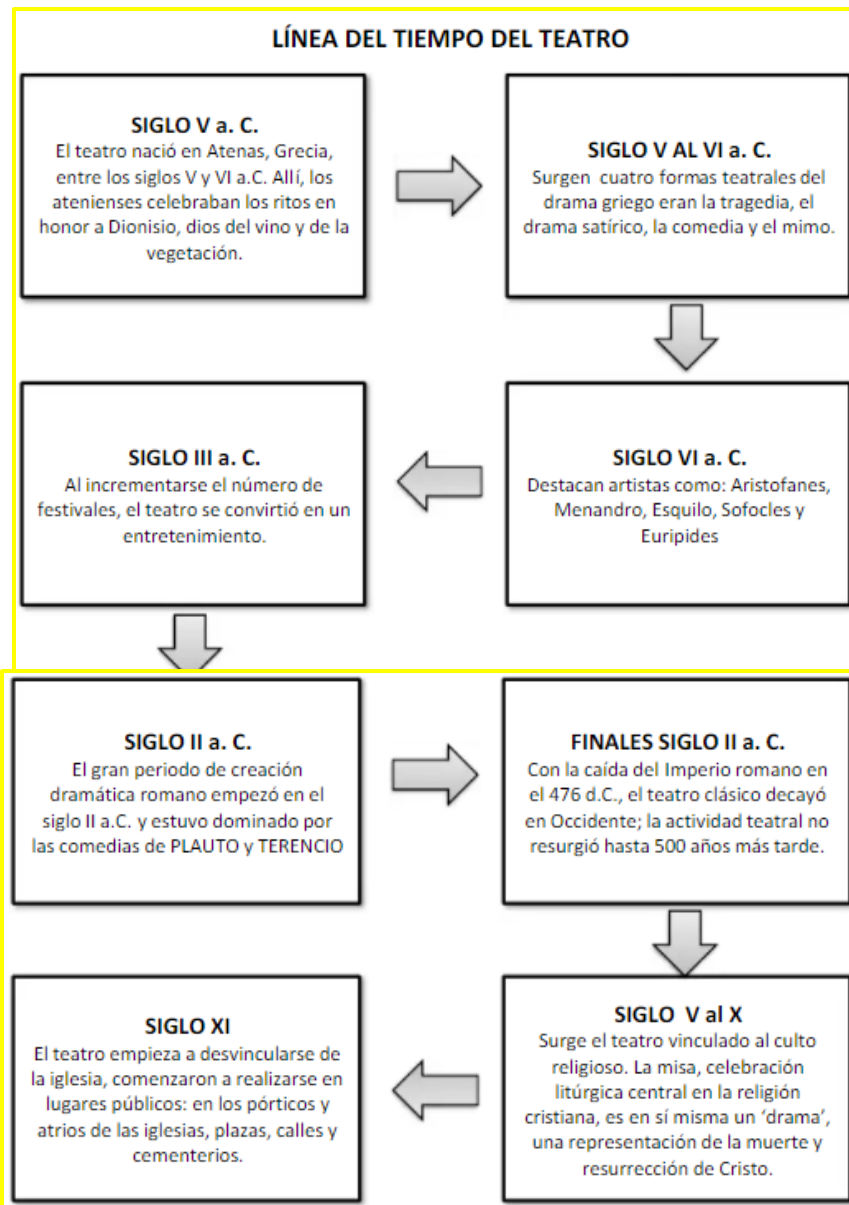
LÍNEA DEL TIEMPO DEL TEATRO

SIGLO V a. C.
El teatro nació en Atenas, Grecia, entre los siglos V y VI a.C. Allí, los atenienses celebraban los ritos en honor a Dionisio, dios del vino y de la vegetación.

SIGLO V AL VI a. C.
Surgen cuatro formas teatrales del drama griego eran la tragedia, el drama satírico, la comedia y el mimo.

SIGLO VI a. C.
Destacan artistas como: Aristofanes, Menandro, Esquilo, Sofocles y Euripides

SIGLO III a. C.
Al incrementarse el número de festivales, el teatro se convirtió en un entretenimiento.

SIGLO II a. C.
El gran periodo de creación dramática romano empezó en el siglo II a.C. y estuvo dominado por las comedias de PLAUTO y TERENCIO

FINALES SIGLO II a. C.
Con la caída del Imperio romano en el 476 d.C., el teatro clásico decayó en Occidente; la actividad teatral no resurgió hasta 500 años más tarde.

SIGLO V al X
Surge el teatro vinculado al culto religioso. La misa, celebración litúrgica central en la religión cristiana, es en sí misma un 'drama', una representación de la muerte y resurrección de Cristo.

SIGLO XI
El teatro empieza a desvincularse de la iglesia, comenzaron a realizarse en lugares públicos: en los pórticos y atrios de las iglesias, plazas, calles y cementerios.